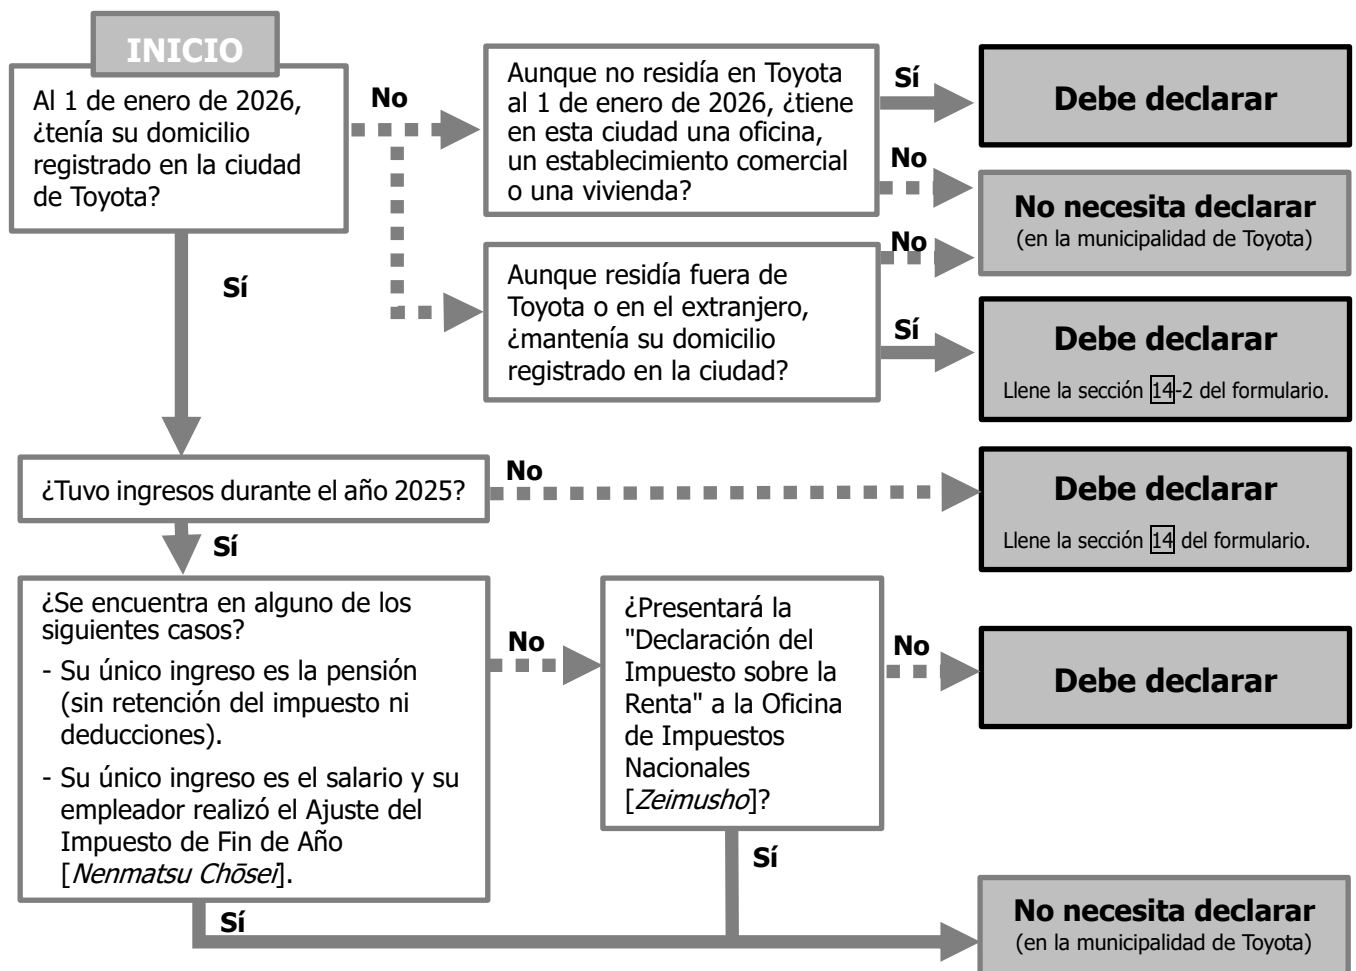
INICIO

Al 1 de enero de 2026, ¿tenía su domicilio registrado en la ciudad de Toyota?

No

Aunque no residía en Toyota al 1 de enero de 2026, ¿tiene en esta ciudad una oficina, un establecimiento comercial o una vivienda?

Sí

Debe declarar

No

No necesita declarar
(en la municipalidad de Toyota)

No

Aunque residía fuera de Toyota o en el extranjero, ¿mantenía su domicilio registrado en la ciudad?

Sí

Debe declarar
Llene la sección 14-2 del formulario.

Sí

¿Tuvo ingresos durante el año 2025?

No

Debe declarar
Llene la sección 14 del formulario.

Sí

¿Se encuentra en alguno de los siguientes casos?
- Su único ingreso es la pensión (sin retención del impuesto ni deducciones).
- Su único ingreso es el salario y su empleador realizó el Ajuste del Impuesto de Fin de Año [*Nenmatsu Chōsei*].

No

¿Presentará la "Declaración del Impuesto sobre la Renta" a la Oficina de Impuestos Nacionales [*Zeimusho*]?

No

Debe declarar

Sí

Sí

No necesita declarar
(en la municipalidad de Toyota)